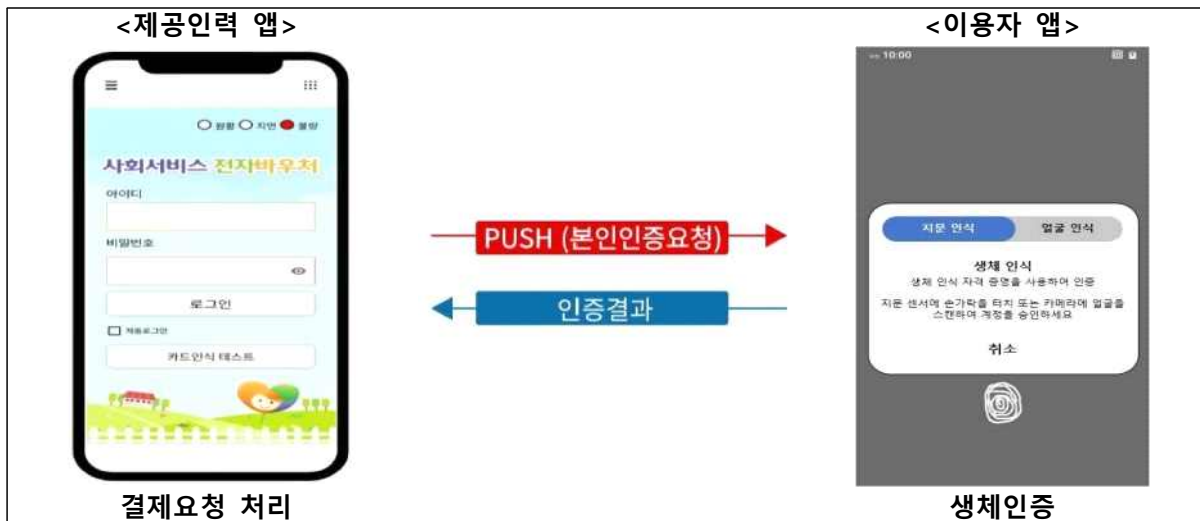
<제공인력 앱>

<이용자 앱>

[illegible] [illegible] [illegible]

사회서비스 전자바우처

아이디

비밀번호

로그인

자동로그인

카드인식 테스트

PUSH (본인인증요청)

인증결과

10:00

지문 인식

얼굴 인식

생체 인식

생체 인식 자격 증명을 사용하여 인증

지문 센서에 손가락을 터치 또는 카메라에 얼굴을 스캔하여 계정을 승인하세요

취소

결제요청 처리

생체인증